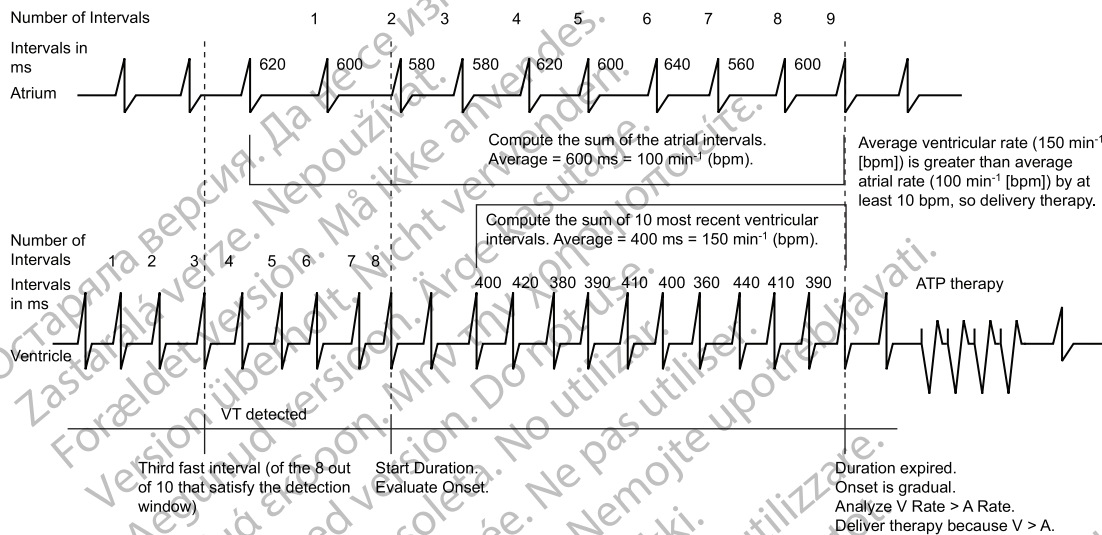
Number of Intervals 1 2 3 4 5 6 7 8 9

Intervals in ms 620 600 580 580 620 600 640 560 600

Atrium

Compute the sum of the atrial intervals. Average = 600 ms = 100 min$^{-1}$ (bpm).

Average ventricular rate (150 min$^{-1}$ [bpm]) is greater than average atrial rate (100 min$^{-1}$ [bpm]) by at least 10 bpm, so delivery therapy.

Compute the sum of 10 most recent ventricular intervals. Average = 400 ms = 150 min$^{-1}$ (bpm).

Number of Intervals 1 2 3 4 5 6 7 8

Intervals in ms 400 420 380 390 410 400 360 440 410 390

ATP therapy

Ventricle

VT detected

Third fast interval (of the 8 out of 10 that satisfy the detection window)

Start Duration. Evaluate Onset.

Duration expired. Onset is gradual. Analyze V Rate > A Rate. Deliver therapy because V > A.

Остаряла версия. Да не се използва. Zastaralá verze. Nepoužívat. Forældet version. Må ikke anvendes. Version überholt. Nicht verwenden. Aegunud versioon. Ärge kasutage. Παλιά έκδοση. Μην την χρησιμοποιείτε. Outdated version. Do not use. Versión obsoleta. No utilizar. Version périmée. Ne pas utiliser. Zastarjela verzija. Nemojte upotrebljavati. Versione obsoleta. Non utilizzare.